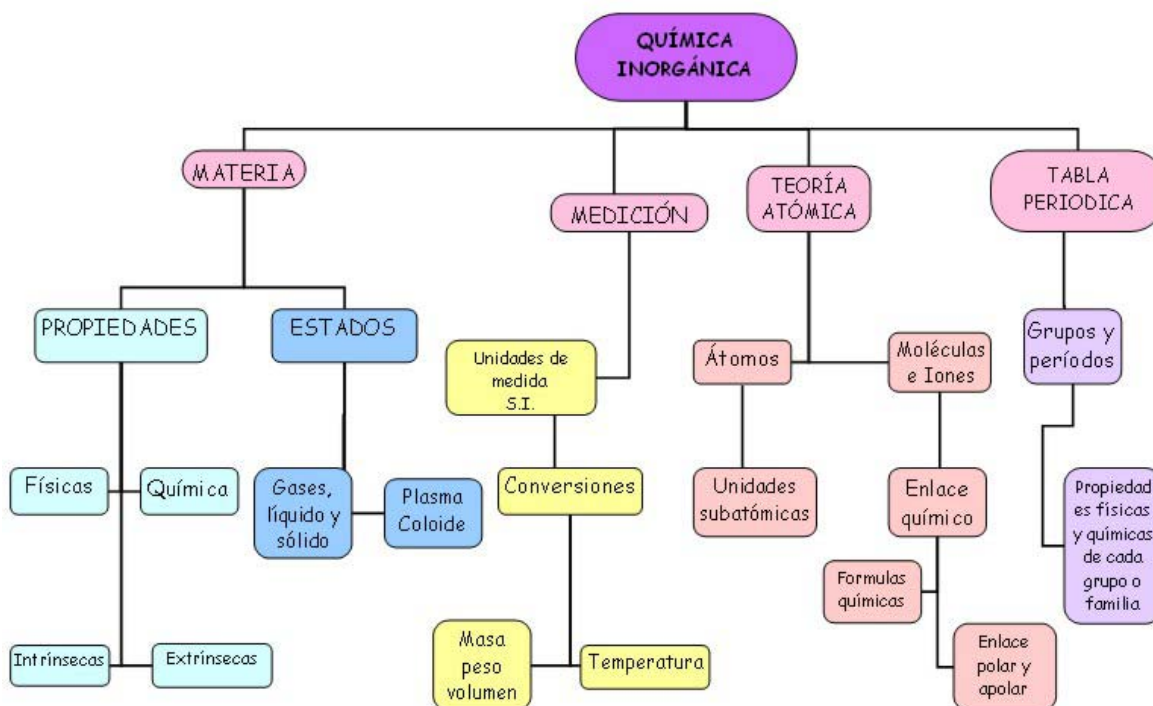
QUÍMICA INORGÁNICA

MATERIA

MEDICIÓN

TEORÍA ATÓMICA

TABLA PERIODICA

PROPIEDADES

ESTADOS

Unidades de medida S.I.

Átomos

Moléculas e Iones

Grupos y períodos

Físicas

Química

Gases, líquido y sólido

Plasma Coloide

Conversiones

Unidades subatómicas

Enlace químico

Propiedades físicas y químicas de cada grupo o familia

Formulas químicas

Intrínsecas

Extrínsecas

Masa peso volumen

Temperatura

Enlace polar y apolar